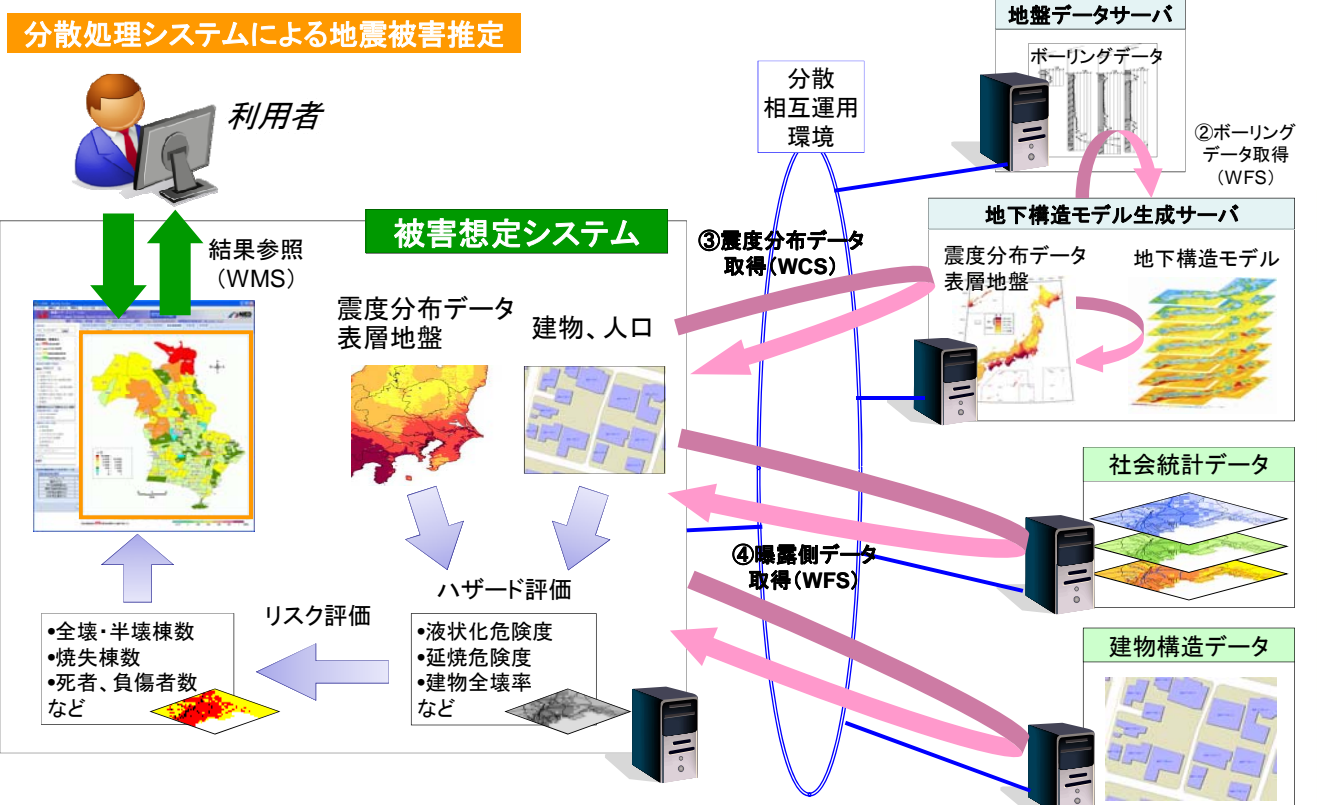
分散処理システムによる地震被害推定

利用者

結果参照（WMS）

被害想定システム

震度分布データ
表層地盤

建物、人口

ハザード評価

•液状化危険度
•延焼危険度
•建物全壊率
など

リスク評価

•全壊・半壊棟数
•焼失棟数
•死者、負傷者数
など

分散
相互運用
環境

③震度分布データ取得（WCS）

④曝露側データ取得（WFS）

地盤データサーバ

ボーリングデータ

②ボーリングデータ取得（WFS）

地下構造モデル生成サーバ

震度分布データ
表層地盤

地下構造モデル

社会統計データ

建物構造データ